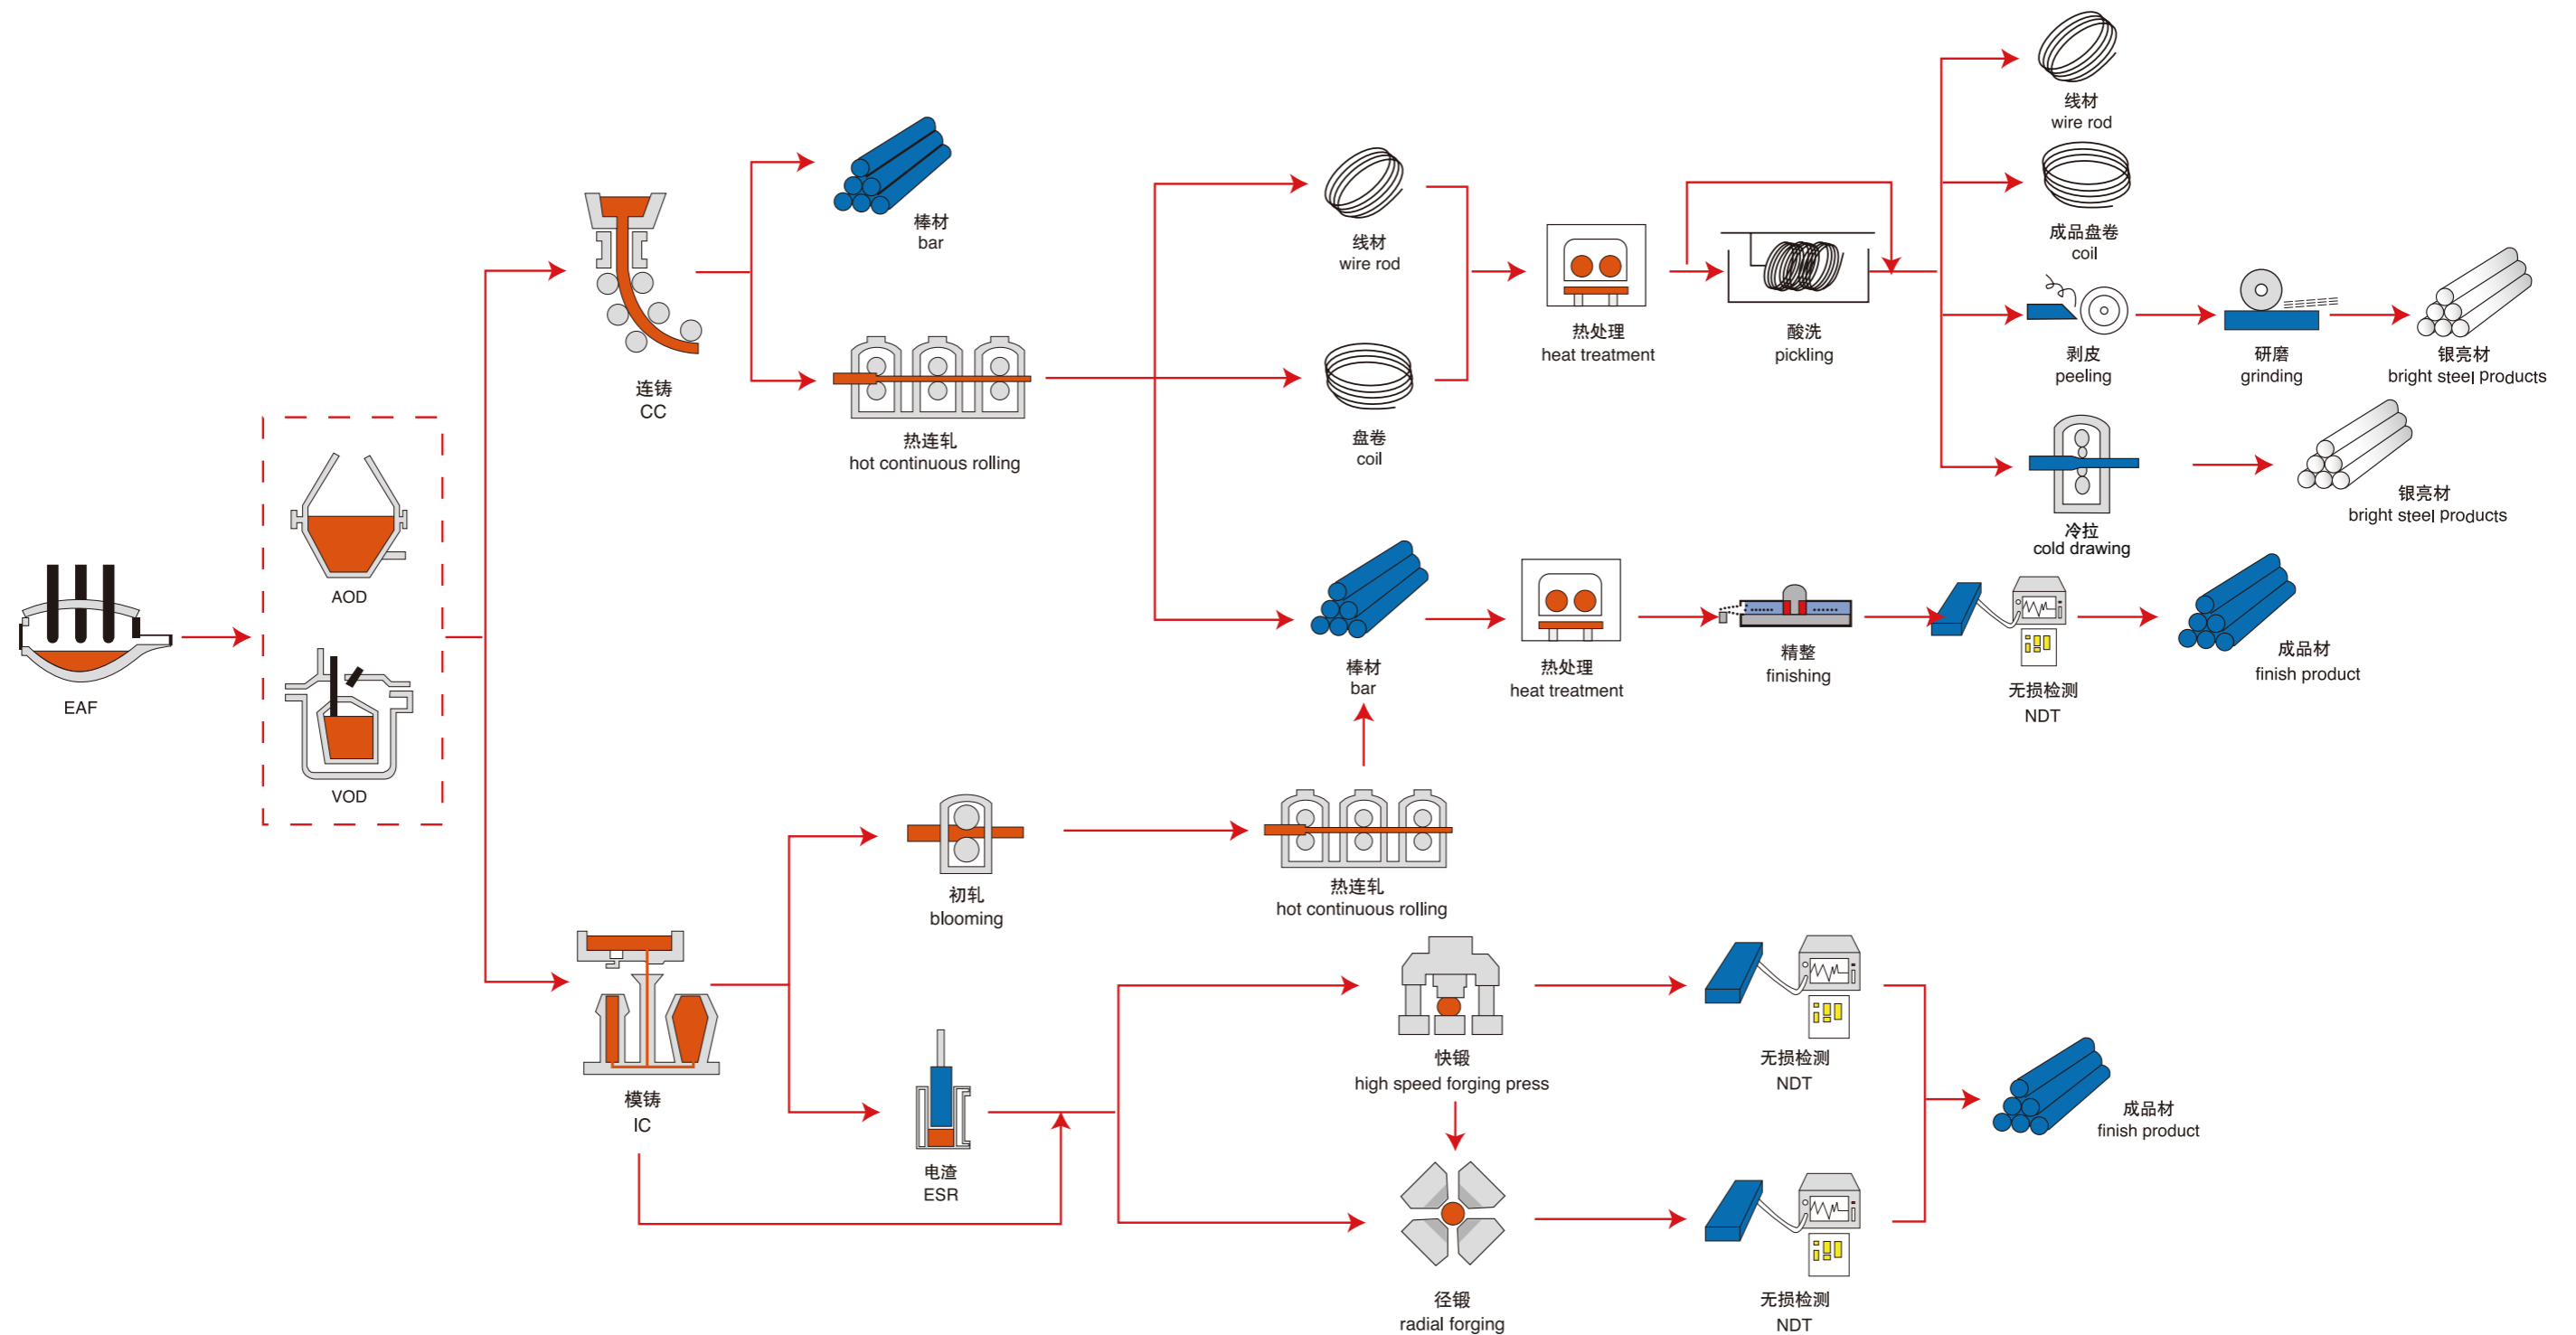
EAF

AOD

VOD

连铸
CC

棒材
bar

热连轧
hot continuous rolling

线材
wire rod

盘卷
coil

热处理
heat treatment

酸洗
pickling

线材
wire rod

成品盘卷
coil

剥皮
peeling

研磨
grinding

银亮材
bright steel products

冷拉
cold drawing

银亮材
bright steel products

棒材
bar

热处理
heat treatment

精整
finishing

无损检测
NDT

成品材
finish product

初轧
blooming

热连轧
hot continuous rolling

模铸
IC

电渣
ESR

快锻
high speed forging press

无损检测
NDT

成品材
finish product

径锻
radial forging

无损检测
NDT